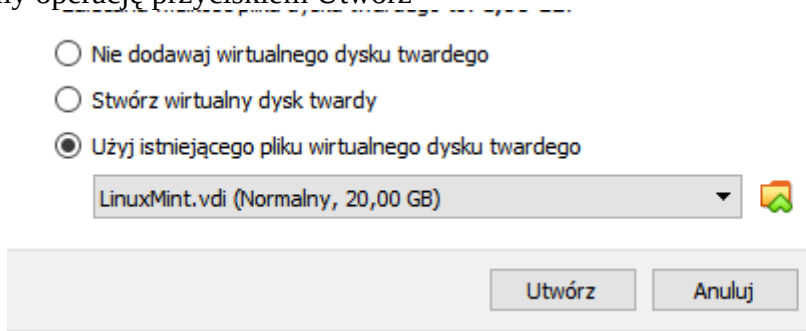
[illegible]ny operację przyciskiem Utwórz

Nie dodawaj wirtualnego dysku twardego

Stwórz wirtualny dysk twardy

Użyj istniejącego pliku wirtualnego dysku twardego

LinuxMint.vdi (Normalny, 20,00 GB)

Utwórz

Anuluj